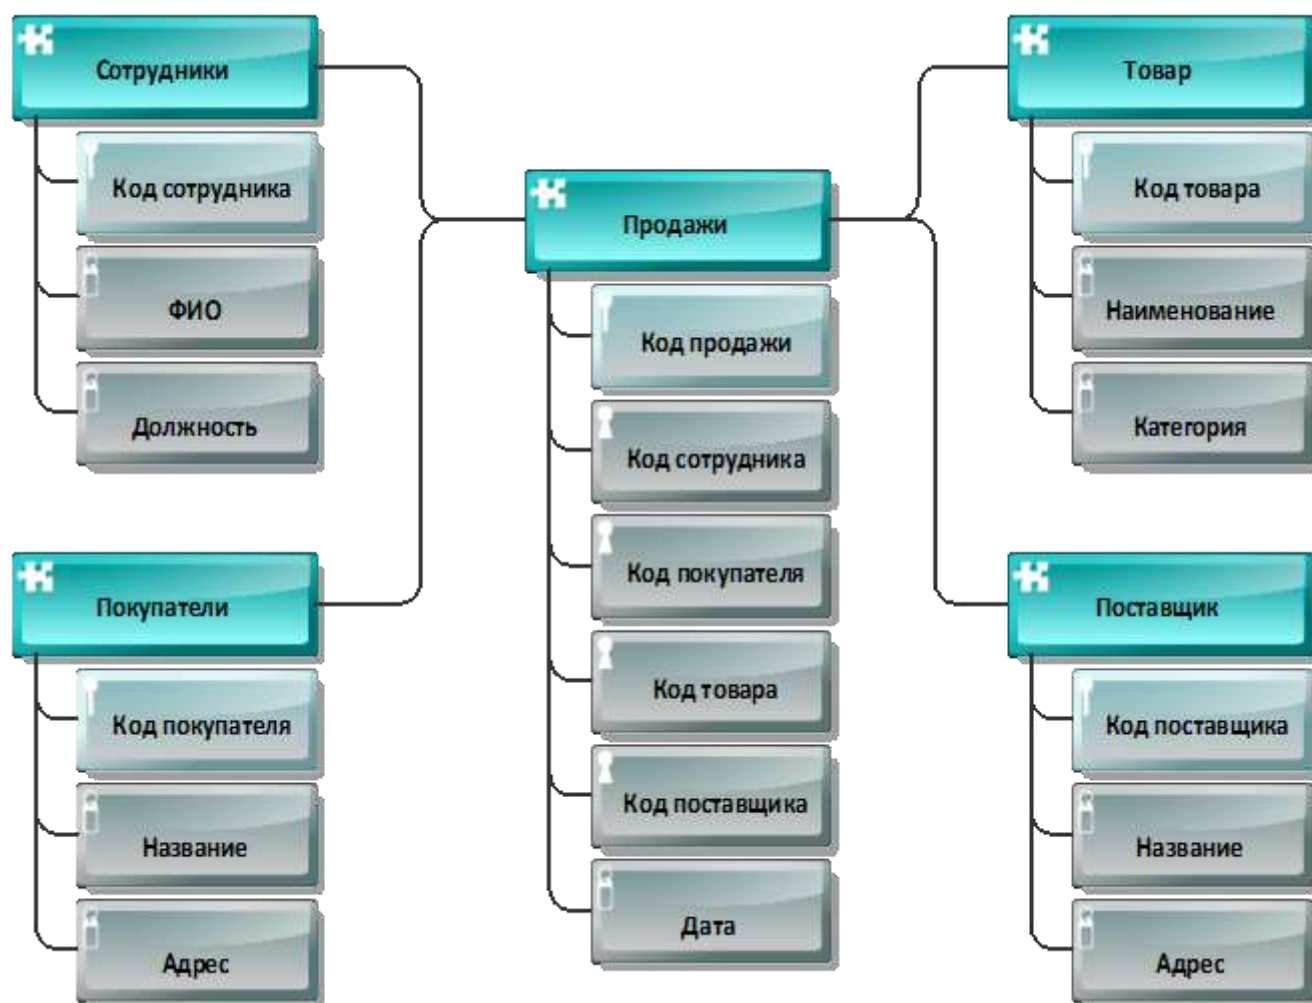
Сотрудники

Код сотрудника

ФИО

Должность

Покупатели

Код покупателя

Название

Адрес

Продажи

Код продажи

Код сотрудника

Код покупателя

Код товара

Код поставщика

Дата

Товар

Код товара

Наименование

Категория

Поставщик

Код поставщика

Название

Адрес